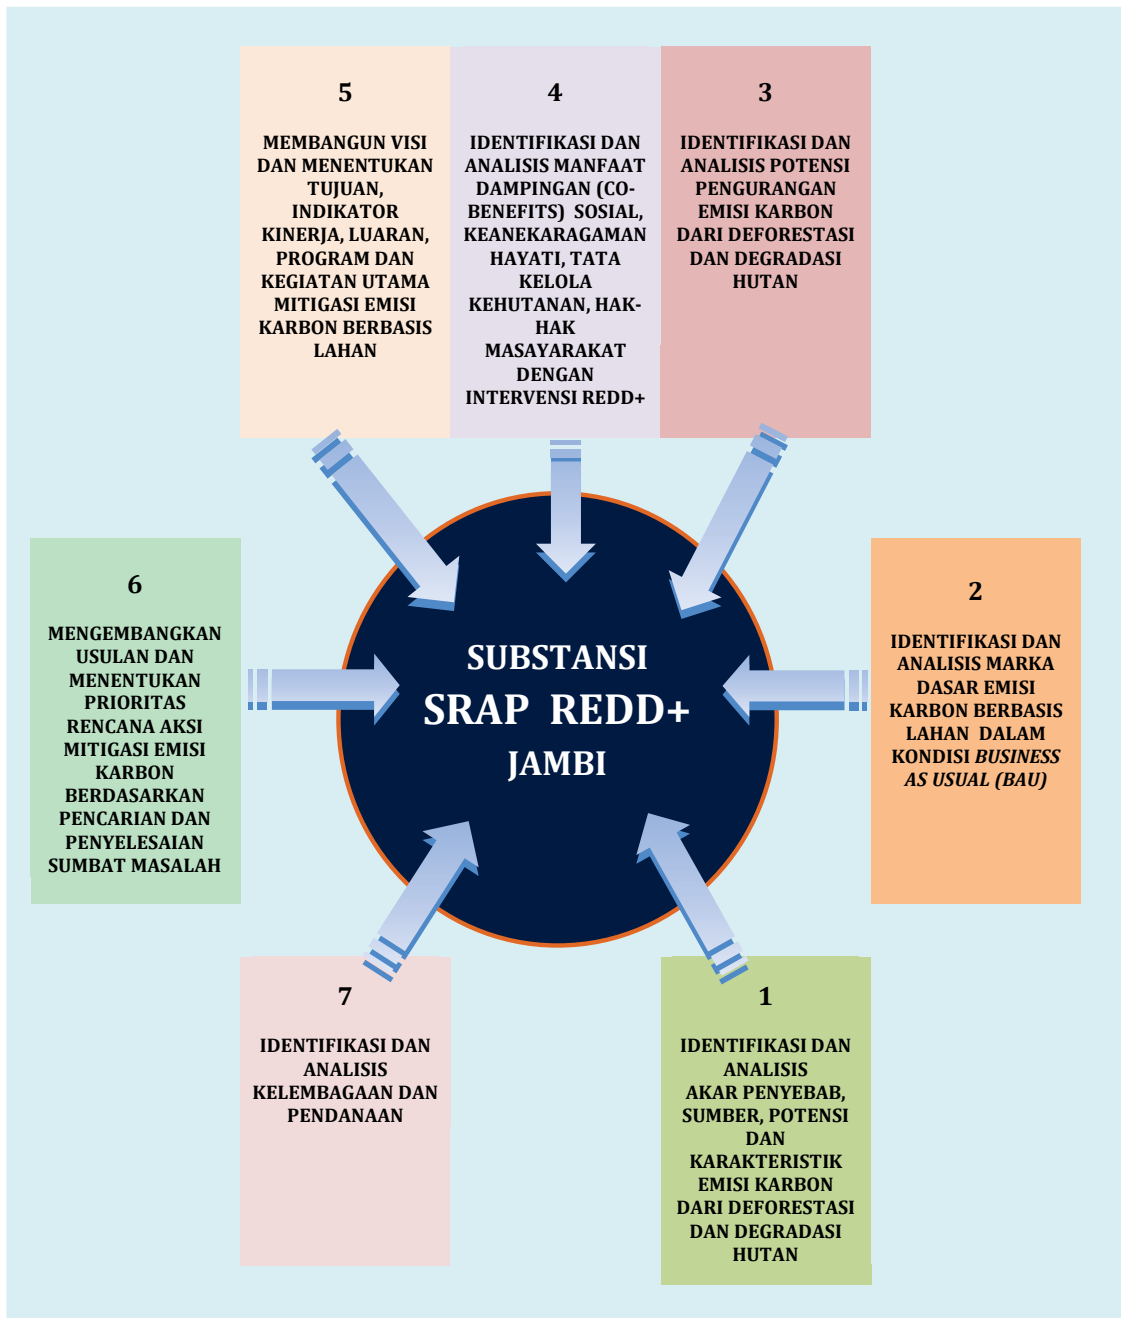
5

MEMBANGUN VISI DAN MENENTUKAN TUJUAN, INDIKATOR KINERJA, LUARAN, PROGRAM DAN KEGIATAN UTAMA MITIGASI EMISI KARBON BERBASIS LAHAN

4

IDENTIFIKASI DAN ANALISIS MANFAAT DAMPINGAN (CO-BENEFITS) SOSIAL, KEANEKARAGAMAN HAYATI, TATA KELOLA KEHUTANAN, HAK-HAK MASAYARAKAT DENGAN INTERVENSI REDD+

3

IDENTIFIKASI DAN ANALISIS POTENSI PENGURANGAN EMISI KARBON DARI DEFORESTASI DAN DEGRADASI HUTAN

6

MENGEMBANGKAN USULAN DAN MENENTUKAN PRIORITAS RENCANA AKSI MITIGASI EMISI KARBON BERDASARKAN PENCARIAN DAN PENYELESAIAN SUMBAT MASALAH

SUBSTANSI SRAP REDD+ JAMBI

2

IDENTIFIKASI DAN ANALISIS MARKA DASAR EMISI KARBON BERBASIS LAHAN DALAM KONDISI *BUSINESS AS USUAL (BAU)*

7

IDENTIFIKASI DAN ANALISIS KELEMBAGAAN DAN PENDANAAN

1

IDENTIFIKASI DAN ANALISIS AKAR PENYEBAB, SUMBER, POTENSI DAN KARAKTERISTIK EMISI KARBON DARI DEFORESTASI DAN DEGRADASI HUTAN